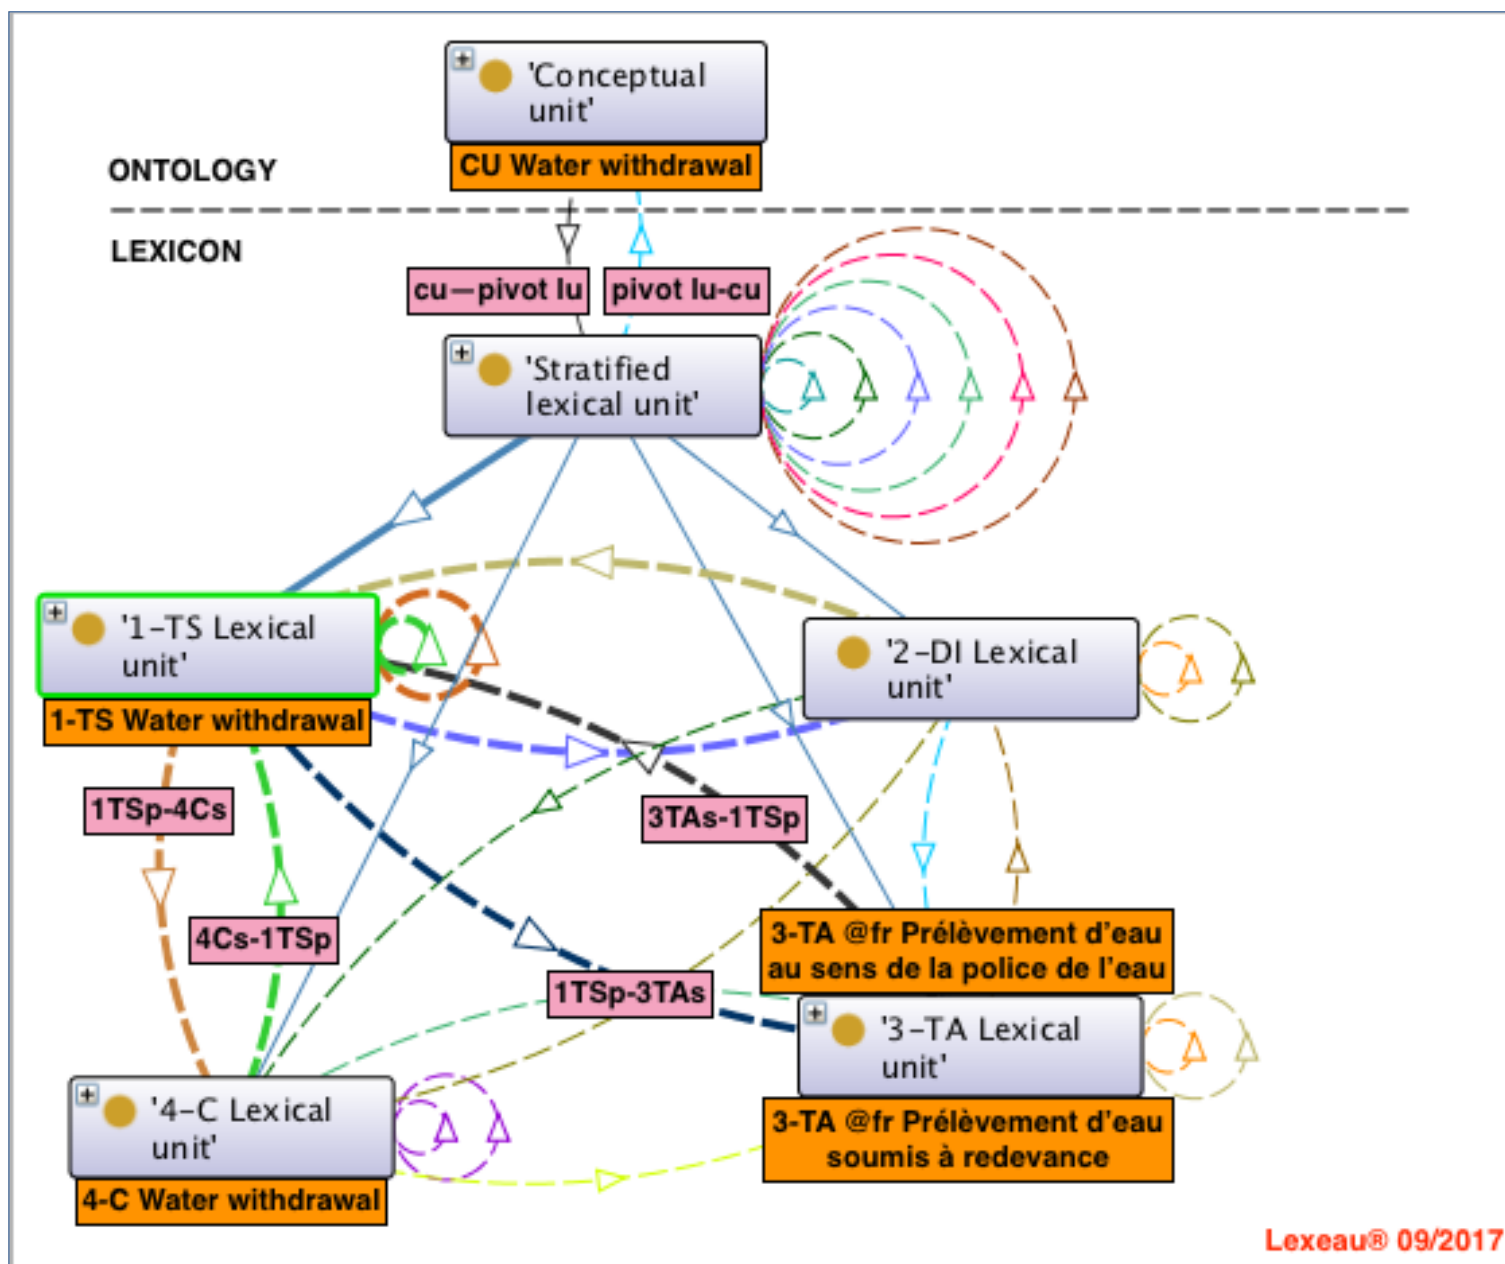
'Conceptual unit'

CU Water withdrawal

ONTOLOGY

LEXICON

cu—pivot lu

pivot lu-cu

'Stratified lexical unit'

'1-TS Lexical unit'

1-TS Water withdrawal

'2-DI Lexical unit'

1TSp-4Cs

3TAs-1TSp

4Cs-1TSp

3-TA @fr Prélèvement d'eau au sens de la police de l'eau

1TSp-3TAs

'3-TA Lexical unit'

'4-C Lexical unit'

3-TA @fr Prélèvement d'eau soumis à redevance

4-C Water withdrawal

Lexeau® 09/2017